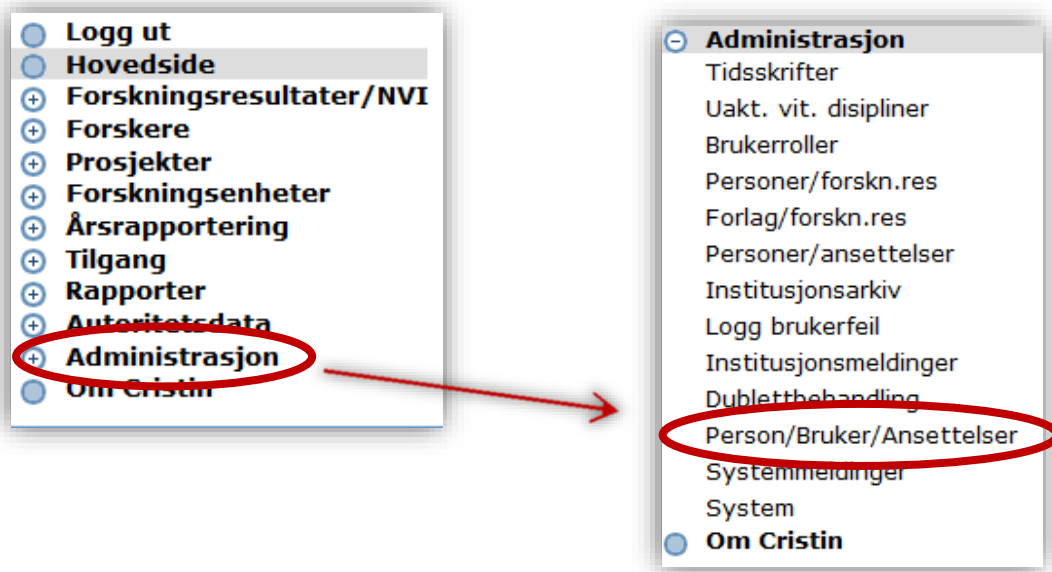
Logg ut
Hovedside
Forskningsresultater/NVI
Forskere
Prosjekter
Forskningsenheter
Årsrapportering
Tilgang
Rapporter
Autoritetsdata
Administrasjon
Om Cristin

Administrasjon
Tidsskrifter
Uakt. vit. disipliner
Brukerroller
Personer/forskn.res
Forlag/forskn.res
Personer/ansettelser
Institusjonsarkiv
Logg brukerfeil
Institusjonsmeldinger
Dublettbehandling
Person/Bruker/Ansettelser
Systemmeldinger
System
Om Cristin